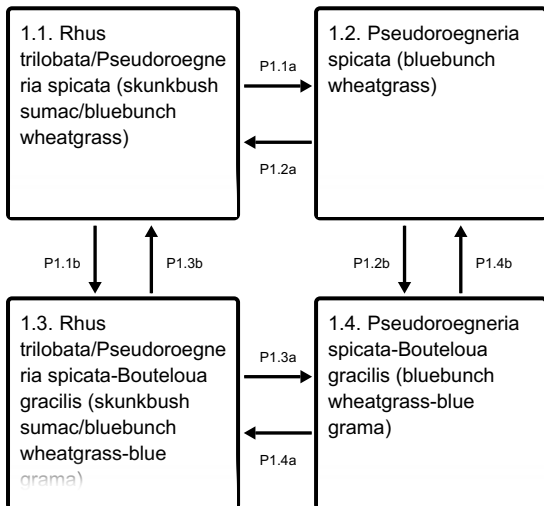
1.1. Rhus trilobata/Pseudoroegneria spicata (skunkbush sumac/bluebunch wheatgrass)

P1.1a

P1.2a

1.2. Pseudoroegneria spicata (bluebunch wheatgrass)

P1.1b

P1.3b

P1.2b

P1.4b

1.3. Rhus trilobata/Pseudoroegneria spicata-Bouteloua gracilis (skunkbush sumac/bluebunch wheatgrass-blue grama)

P1.3a

P1.4a

1.4. Pseudoroegneria spicata-Bouteloua gracilis (bluebunch wheatgrass-blue grama)